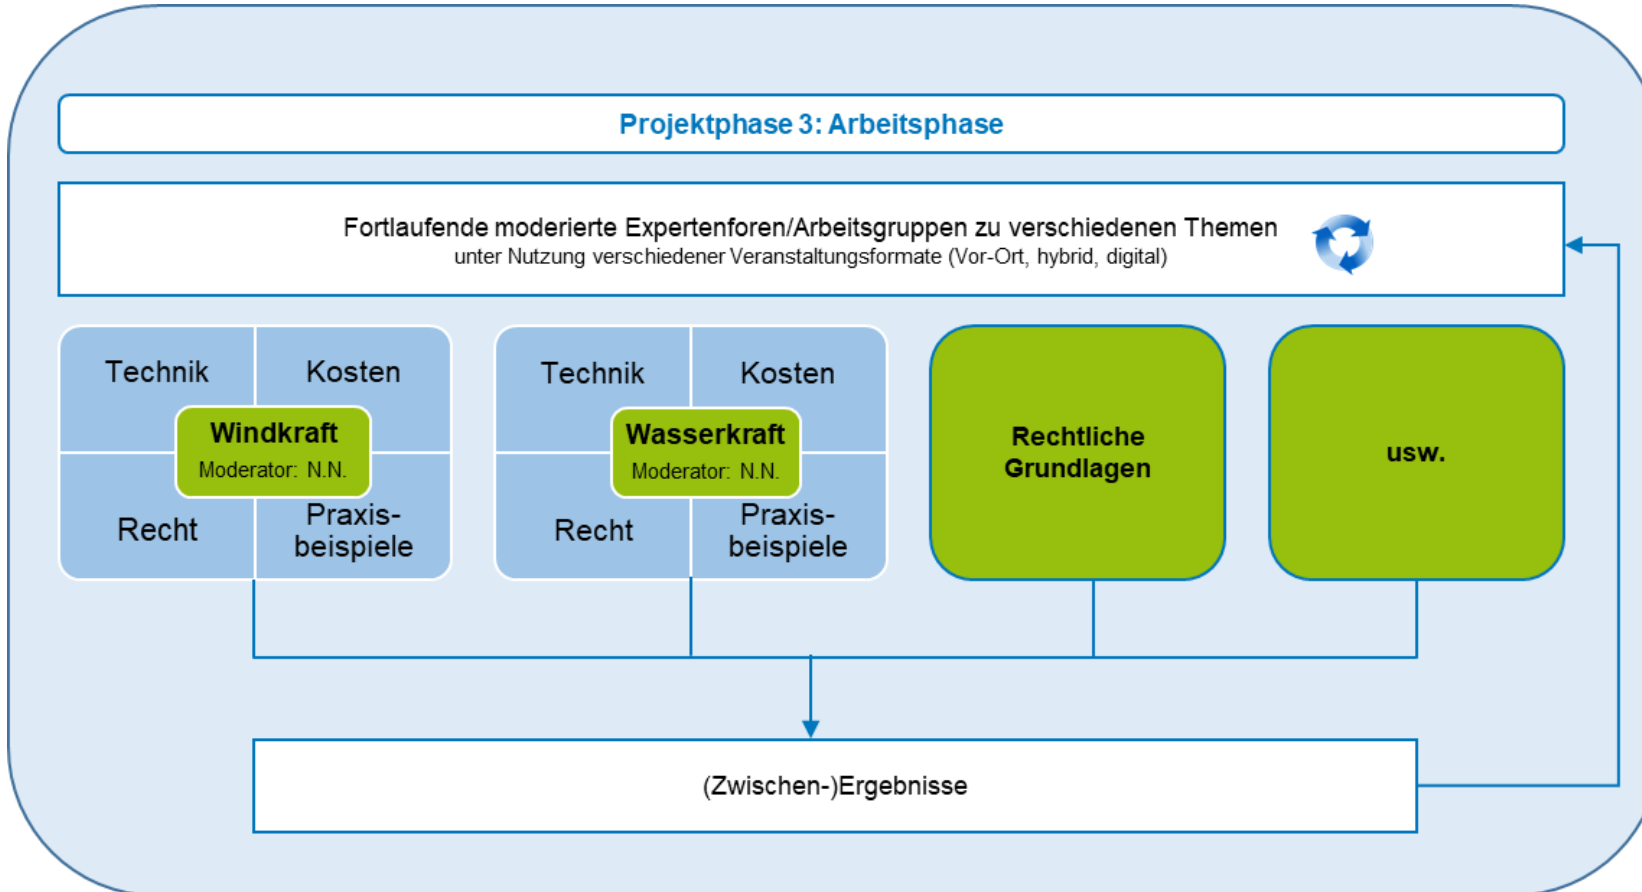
Projektphase 3: Arbeitsphase

Fortlaufende moderierte Expertenforen/Arbeitsgruppen zu verschiedenen Themen
unter Nutzung verschiedener Veranstaltungsformate (Vor-Ort, hybrid, digital)

Technik
Kosten
Windkraft
Moderator: N.N.
Recht
Praxisbeispiele

Technik
Kosten
Wasserkraft
Moderator: N.N.
Recht
Praxisbeispiele

Rechtliche Grundlagen

usw.

(Zwischen-)Ergebnisse